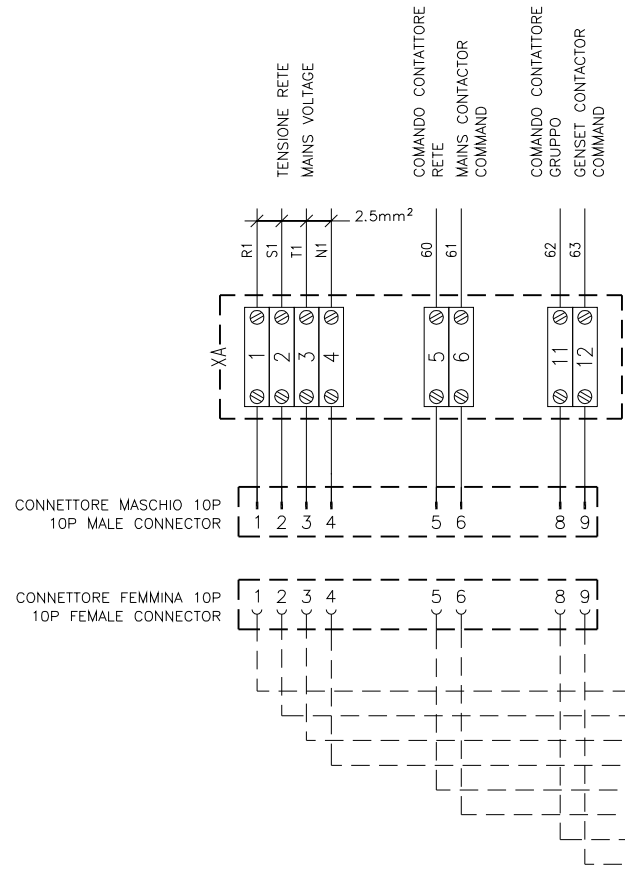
TENSIONE RETE
MAINS VOLTAGE

COMANDO CONTATTORE RETE
MAINS CONTACTOR COMMAND

COMANDO CONTATTORE GRUPPO
GENSET CONTACTOR COMMAND

2.5mm$^2$

R1 S1 T1 N1 60 61 62 63

XA

1 2 3 4 5 6 11 12

CONNETTORE MASCHIO 10P
10P MALE CONNECTOR

1 2 3 4 5 6 8 9

CONNETTORE FEMMINA 10P
10P FEMALE CONNECTOR

1 2 3 4 5 6 8 9